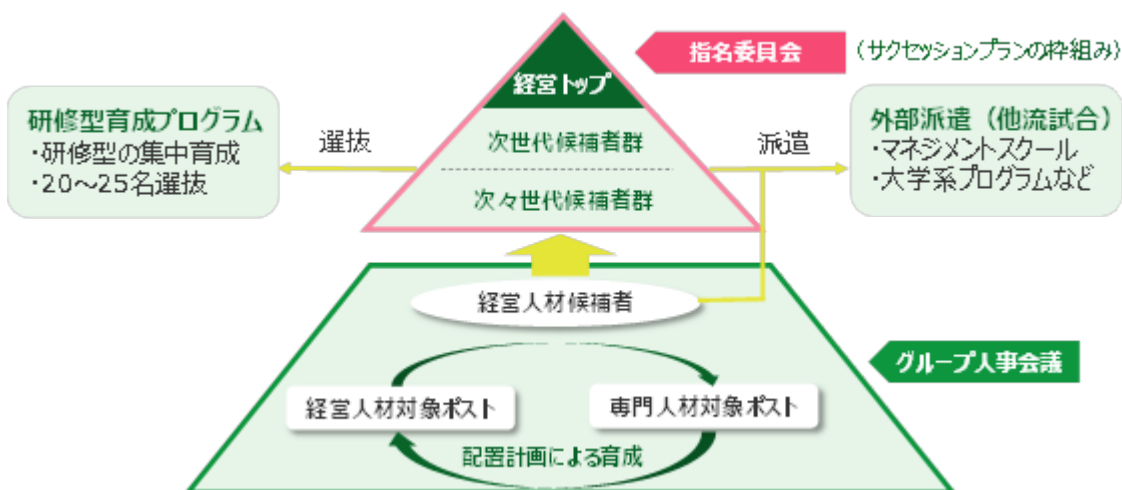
指名委員会

（サクセッションプランの枠組み）

経営トップ

次世代候補者群

次々世代候補者群

研修型育成プログラム
・研修型の集中育成
・20～25名選抜

選抜

派遣

外部派遣（他流試合）
・マネジメントスクール
・大学系プログラムなど

経営人材候補者

グループ人事会議

経営人材対象ポスト

専門人材対象ポスト

配置計画による育成